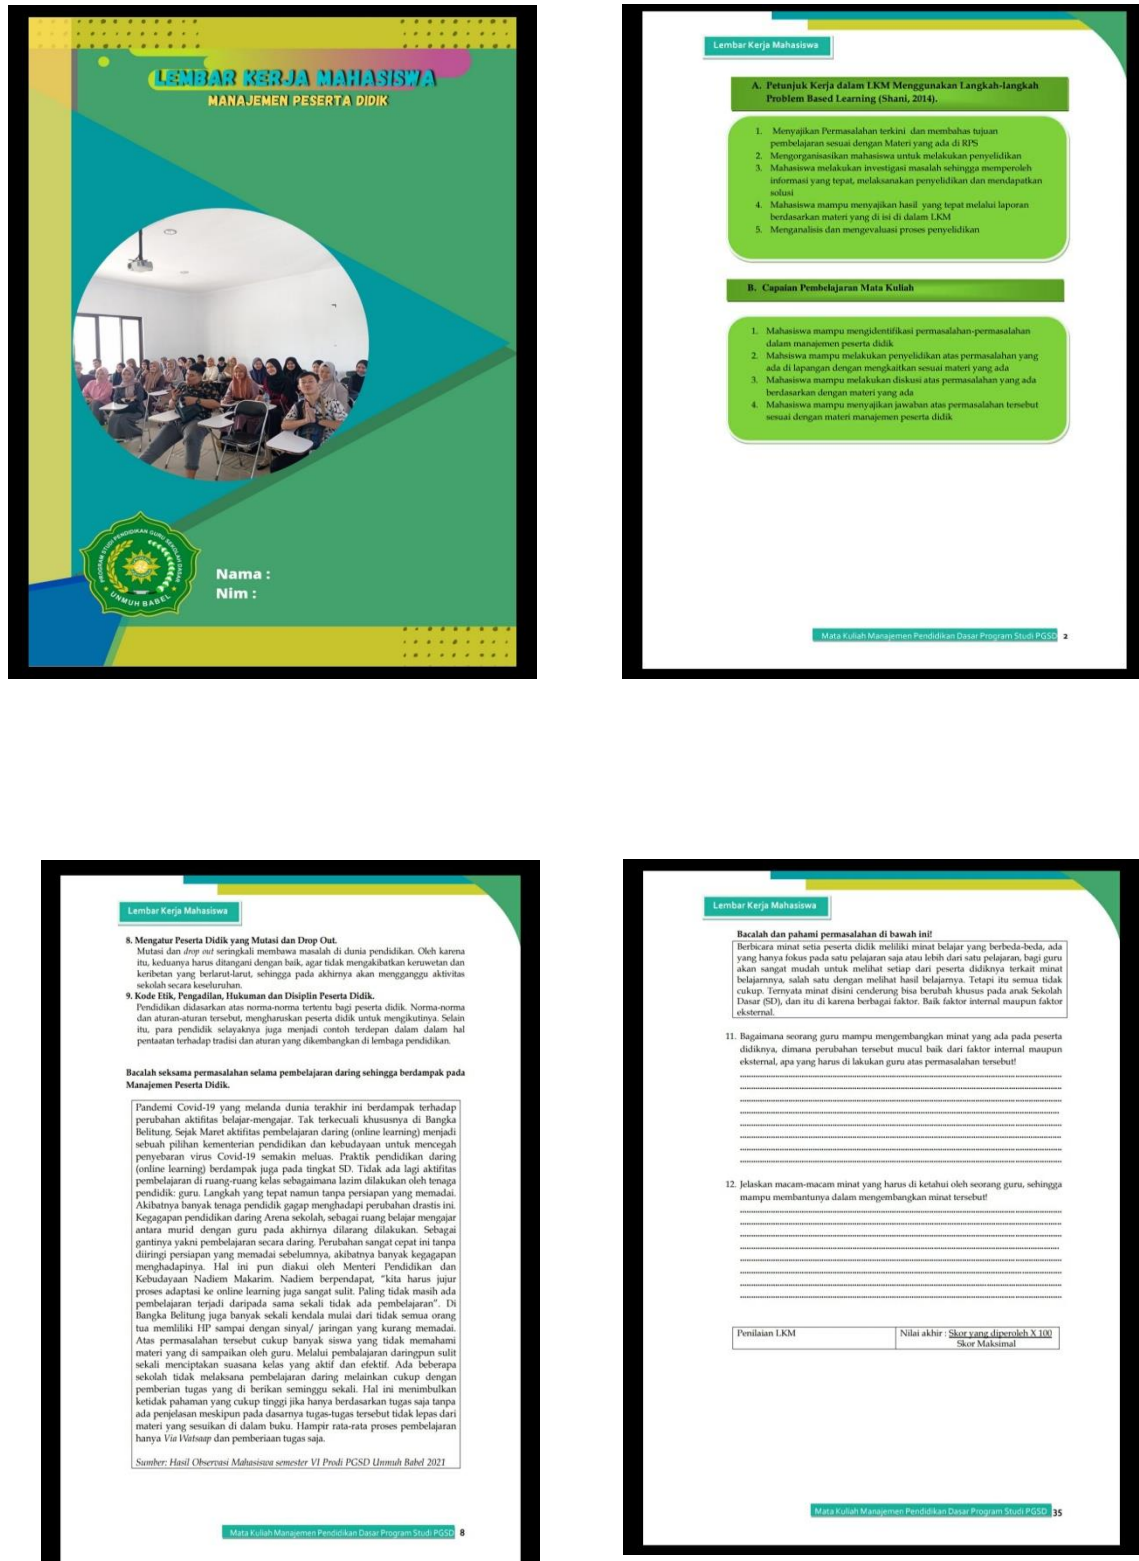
LEMBAR KERJA MAHASISWA
MANAJEMEN PESERTA DIDIK

PROGRAM STUDI PENDIDIKAN GURU SEKOLAH DASAR
UNMUH BABEL

Nama :
Nim :

Lembar Kerja Mahasiswa

A. Petunjuk Kerja dalam LKM Menggunakan Langkah-langkah Problem Based Learning (Shani, 2014).

1. Menyajikan Permasalahan terkini dan membahas tujuan pembelajaran sesuai dengan Materi yang ada di RPS
2. Mengorganisasikan mahasiswa untuk melakukan penyelidikan
3. Mahasiswa melakukan investigasi masalah sehingga memperoleh informasi yang tepat, melaksanakan penyelidikan dan mendapatkan solusi
4. Mahasiswa mampu menyajikan hasil yang tepat melalui laporan berdasarkan materi yang di isi di dalam LKM
5. Menganalisis dan mengevaluasi proses penyelidikan

B. Capaian Pembelajaran Mata Kuliah

1. Mahasiswa mampu mengidentifikasi permasalahan-permasalahan dalam manajemen peserta didik
2. Mahsiswa mampu melakukan penyelidikan atas permasalahan yang ada di lapangan dengan mengkaitkan sesuai materi yang ada
3. Mahasiswa mampu melakukan diskusi atas permasalahan yang ada berdasarkan dengan materi yang ada
4. Mahasiswa mampu menyajikan jawaban atas permasalahan tersebut sesuai dengan materi manajemen peserta didik

Mata Kuliah Manajemen Pendidikan Dasar Program Studi PGSD 2

Lembar Kerja Mahasiswa

8. Mengatur Peserta Didik yang Mutasi dan Drop Out.
Mutasi dan drop out seringkali membawa masalah di dunia pendidikan. Oleh karena itu, keduanya harus ditangani dengan baik, agar tidak mengakibatkan keruwetan dan keribetan yang berlarut-larut, sehingga pada akhirnya akan mengganggu aktivitas sekolah secara keseluruhan.
9. Kode Etik, Pengadilan, Hukuman dan Disiplin Peserta Didik.
Pendidikan didasarkan atas norma-norma tertentu bagi peserta didik. Norma-norma dan aturan-aturan tersebut, mengharuskan peserta didik untuk mengikutinya. Selain itu, para pendidik selayaknya juga menjadi contoh terdepan dalam dalam hal pentaatan terhadap tradisi dan aturan yang dikembangkan di lembaga pendidikan.

Bacalah seksama permasalahan selama pembelajaran daring sehingga berdampak pada Manajemen Peserta Didik.

Pandemi Covid-19 yang melanda dunia terakhir ini berdampak terhadap perubahan aktifitas belajar-mengajar. Tak terkecuali khususnya di Bangka Belitung. Sejak Maret aktifitas pembelajaran daring (online learning) menjadi sebuah pilihan kementerian pendidikan dan kebudayaan untuk mencegah penyebaran virus Covid-19 semakin meluas. Praktik pendidikan daring (online learning) berdampak juga pada tingkat SD. Tidak ada lagi aktifitas pembelajaran di ruang-ruang kelas sebagaimana lazim dilakukan oleh tenaga pendidik: guru. Langkah yang tepat namun tanpa persiapan yang memadai. Akibatnya banyak tenaga pendidik gagap menghadapi perubahan drastis ini. Kegagapan pendidikan daring Arena sekolah, sebagai ruang belajar mengajar antara murid dengan guru pada akhirnya dilarang dilakukan. Sebagai gantinya yakni pembelajaran secara daring. Perubahan sangat cepat ini tanpa diiringi persiapan yang memadai sebelumnya, akibatnya banyak kegagapan menghadapinya. Hal ini pun diakui oleh Menteri Pendidikan dan Kebudayaan Nadiem Makarim. Nadiem berpendapat, "kita harus jujur proses adaptasi ke online learning juga sangat sulit. Paling tidak masih ada pembelajaran terjadi daripada sama sekali tidak ada pembelajaran". Di Bangka Belitung juga banyak sekali kendala mulai dari tidak semua orang tua memliliki HP sampai dengan sinyal/ jaringan yang kurang memadai. Atas permasalahan tersebut cukup banyak siswa yang tidak memahami materi yang di sampaikan oleh guru. Melalui pembalajaran daringpun sulit sekali menciptakan suasana kelas yang aktif dan efektif. Ada beberapa sekolah tidak melaksana pembelajaran daring melainkan cukup dengan pemberian tugas yang di berikan seminggu sekali. Hal ini menimbulkan ketidak pahaman yang cukup tinggi jika hanya berdasarkan tugas saja tanpa ada penjelasan meskipun pada dasarnya tugas-tugas tersebut tidak lepas dari materi yang sesuikan di dalam buku. Hampir rata-rata proses pembelajaran hanya Via Watsaap dan pemberiaan tugas saja.

Sumber: Hasil Observasi Mahasiswa semester VI Prodi PGSD Unmuh Babel 2021

Mata Kuliah Manajemen Pendidikan Dasar Program Studi PGSD 8

Lembar Kerja Mahasiswa

Bacalah dan pahami permasalahan di bawah ini!
Berbicara minat setia peserta didik meliliki minat belajar yang berbeda-beda, ada yang hanya fokus pada satu pelajaran saja atau lebih dari satu pelajaran, bagi guru akan sangat mudah untuk melihat setiap dari peserta didiknya terkait minat belajarnya, salah satu dengan melihat hasil belajarnya. Tetapi itu semua tidak cukup. Ternyata minat disini cenderung bisa berubah khusus pada anak Sekolah Dasar (SD), dan itu di karena berbagai faktor. Baik faktor internal maupun faktor eksternal.

11. Bagaimana seorang guru mampu mengembangkan minat yang ada pada peserta didiknya, dimana perubahan tersebut mucul baik dari faktor internal maupun eksternal, apa yang harus di lakukan guru atas permasalahan tersebut!

12. Jelaskan macam-macam minat yang harus di ketahui oleh seorang guru, sehingga mampu membantunya dalam mengembangkan minat tersebut!

| Penilaian LKM | Nilai akhir : $\frac{\text{Skor yang diperoleh X 100}}{\text{Skor Maksimal}}$ |
|---|---|

Mata Kuliah Manajemen Pendidikan Dasar Program Studi PGSD 35